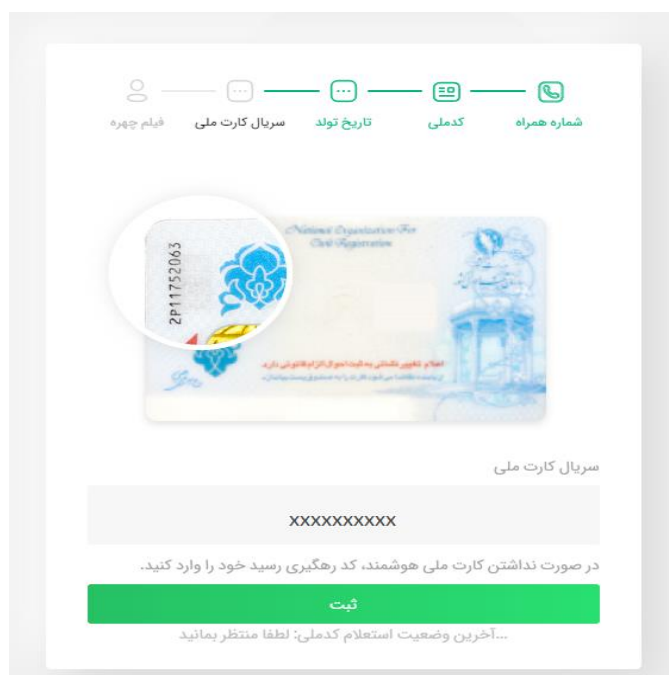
شماره همراه کدملی تاریخ تولد سریال کارت ملی فیلم چهره

National Organization For Civil Registration

2P11752063

اعلام تغییر نشانی به ثبت احوال الزام قانونی دارد.

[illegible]

سریال کارت ملی

XXXXXXXXXX

در صورت نداشتن کارت ملی هوشمند، کد رهگیری رسید خود را وارد کنید.

ثبت

...آخرین وضعیت استعلام کدملی: لطفا منتظر بمانید